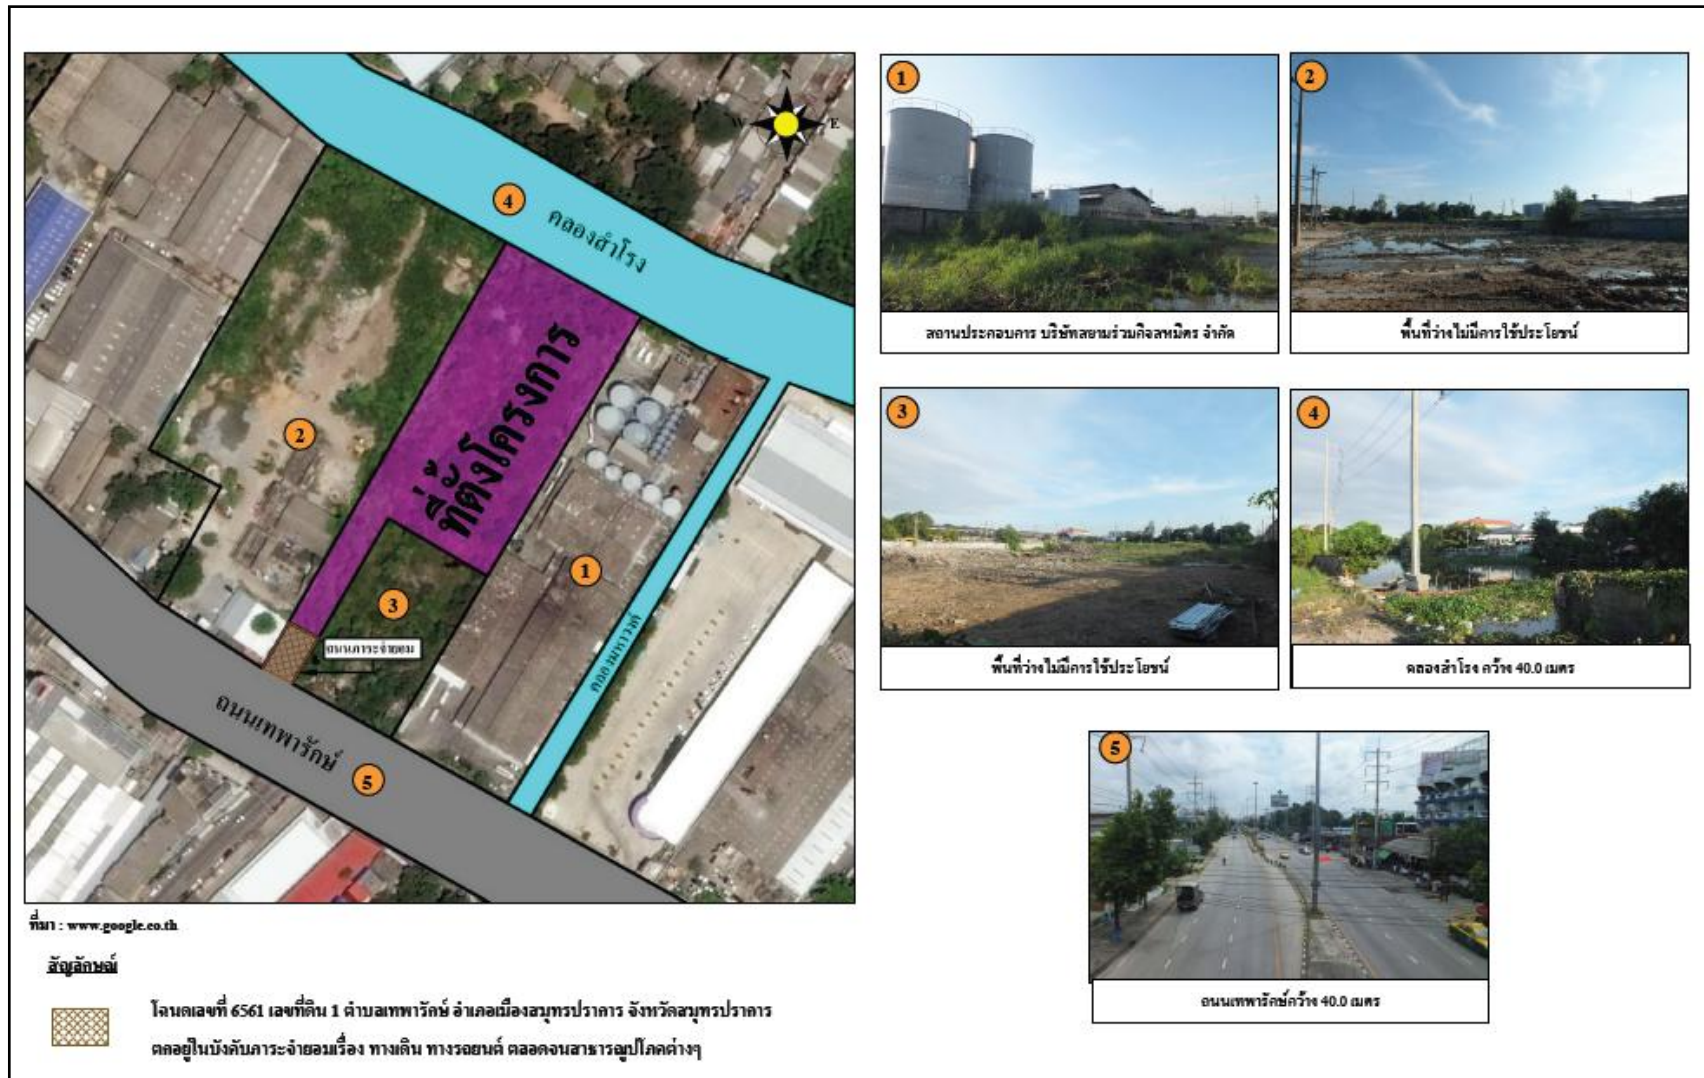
E

4 คลองสำโรง

ที่ตั้งโครงการ

2

1

3

ถนนภาระจำยอม

คลองทาวส์

ถนนเทพารักษ์ 5

ที่มา : www.google.co.th

สัญลักษณ์

โฉนดเลขที่ 6561 เลขที่ดิน 1 ตำบลเทพารักษ์ อำเภอเมืองสมุทรปราการ จังหวัดสมุทรปราการ ตกอยู่ในบังคับภาระจำยอมเรื่อง ทางเดิน ทางรถยนต์ ตลอดจนสาธารณูปโภคต่างๆ

1 สถานประกอบการ บริษัทสยามร่วมกิจสหมิตร จำกัด

2 พื้นที่ว่างไม่มีการใช้ประโยชน์

3 พื้นที่ว่างไม่มีการใช้ประโยชน์

4 คลองสำโรง กว้าง 40.0 เมตร

5 ถนนเทพารักษ์กว้าง 40.0 เมตร